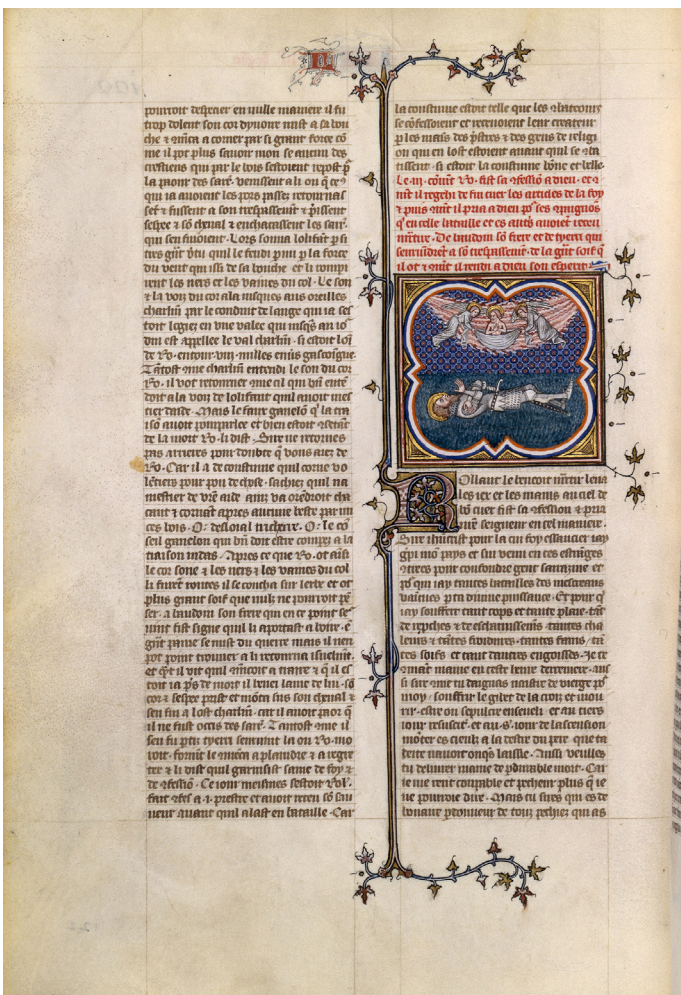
100

pourroit destraier en nulle maniere il fu trop dolent son col donnoit mist a sa bouche 2 sonna a corner par si grant force que il par plus savoir mon se aucuns des crestiens qui par le bois estoient repost se la peust venir ... desirroit la pointe des sains ... qui la auroient les pors passé retourna a ... se ... sauroit son trespassement ... sessez 2 son cheval 2 enchauciassent les sarr qui s'en fuioient. Lors sonna Rolant si tres grant son quil le fendi par la force du vent quil issi de sa bouche et li rompirent les ners et les vaines du col. Le son 2 la voiz du olifant ... ses oreilles charlun par le conduit de lange qui se estoit logiez en une valee qui mesques au lieu est appellee le val charlun si estoit lois de Ro. entour viij milles enuis gascoigne. Tantost come charlun entendi le son du cor Ro. il vot retourner ... ne au quel estoit a la voiz de lolifant quil auoit oi ... Mais le faux ganelo q la trayson auoit pourparlee et bien estoit certain de la mort Ro. li dist. Sire ne retournes pas arrieres pour doubte q vous aiez de Ro. Car il a de coustume quil corne volentiers pour pou de chose. Sachiez quil na mestier de vre aide ains va chaciant chacune 2 cornant apres aucune beste par ces bois. O desloial traitres. O le conseil ganelon qui bien doit estre compte a la traison iudas. Apres ce que Ro. ot ainsi le cor sone 2 les nerz 2 les vaines du col li furent toutes il se coucha sur lerbe et ot plus grant soif que nulz ne pourroit penser. Baudoin son frere qui en ce point senuint fist signe quil li apportast a boire e ... mais il nen pot point trouuer a la recouurer il retourna ... il vit quil auoit ... il ... son ... ... cheual ... ... sen fui a lost charlun. Car il auoit ... quil ne fust ocis des sarr. Tantost come il sen fu parti ... ... ... ... 2 la vie ... ... ... ... Ce iour meismes ... fust ... 2 a ... ... quil ... en la bataille. Car

la coustume estoit telle que les ... se confessoient et receuoient leur createur par les mains des prestres 2 des gens de religion qui en lost estoient auant quil se combatissent. Si estoit la coustume bone et leale. Lors ... vers le ciel fist sa confession a dieu et ... li ... en ... les articles de la foy 2 puis ... a dieu ... ses compaignons q en celle bataille estoient ... reciut ... De lun des ... 2 dit ... ... ... a son trespassement de la grace ... il ... 2 ... rendi a dieu son esperit.

Dolant le tencoit martir leue les iex et les mains au ciel et ... fist sa confession 2 ... ... seigneur en tel maniere. Sire ihucrist pour la qui foy essaucier ... guerpi mo pays et sui venu en ces estranges terres pour confondre gent sarrazine et ... qui ... toutes batailles des mescreans ... par la diuine puissance. Et pour qui iay souffert tant cops et tante plaie ... de ... 2 de ... tantes ... ... tantes faims ... ... en ceste ... ... maniere en ceste terre ... ... de ... ... ... ... 2 pour moy souffrir le gibet de la crois et mourir. Estre ou sepulcre enseueli et au tiers iour resuscité. Et au iour de lascension monter es cieulz a la destre du pere que ta destre nauoit onques laissie. Ainsi veulles tu deliurer mame de pardurable mort. Car ie me rent coupable et pecheur plus q ie ne pourroie dire. Mais tu sires qui es debonnaire pardonneur de touz pechiez qui as